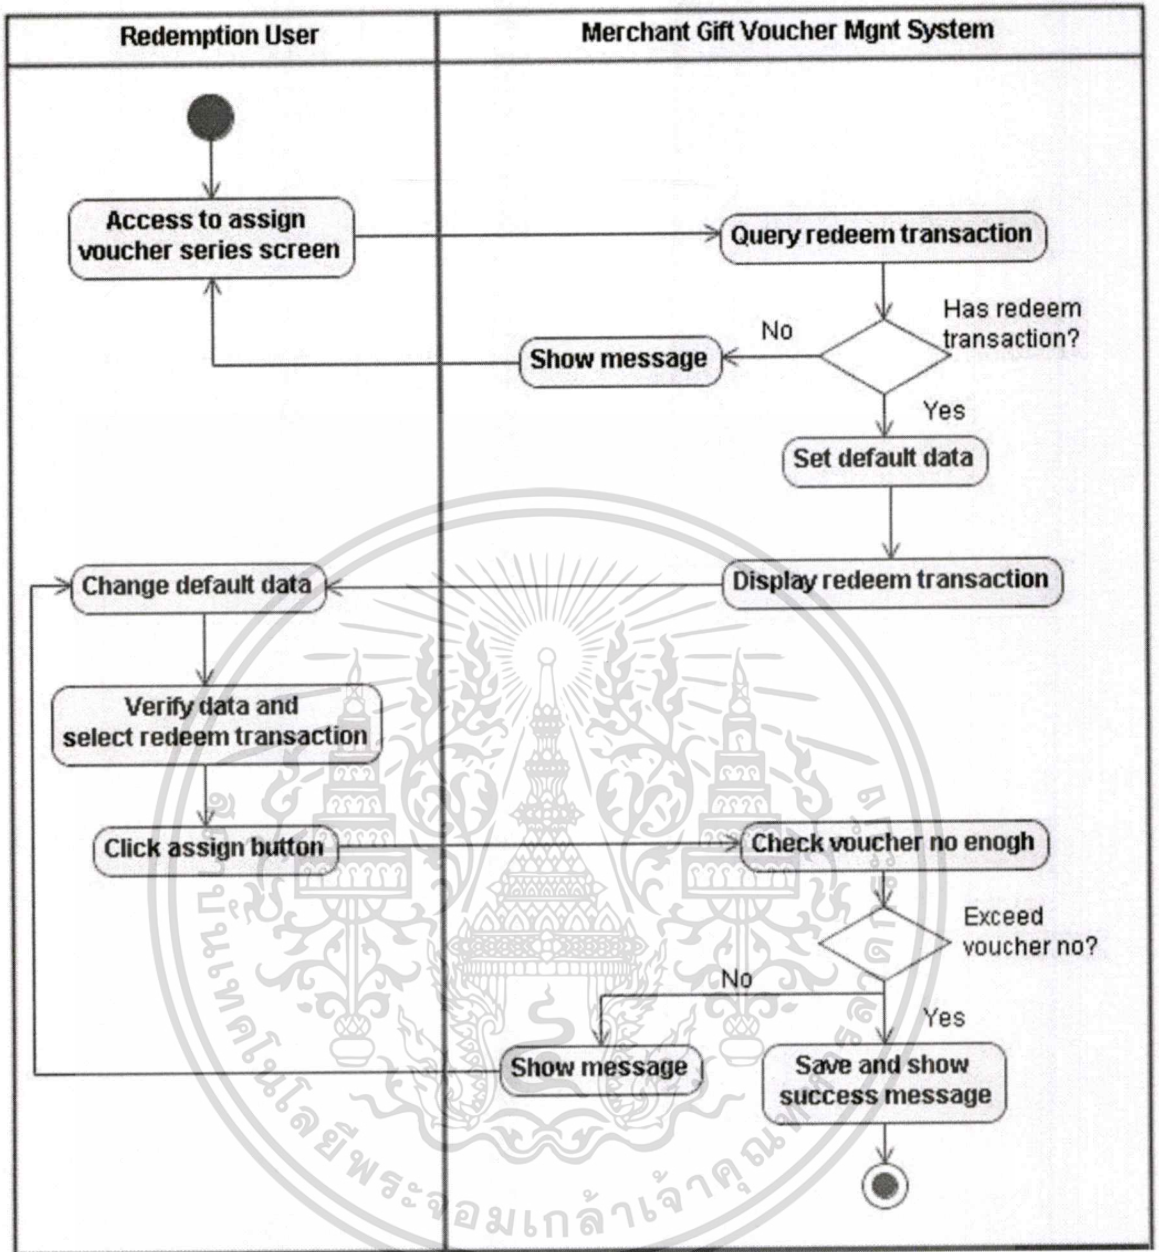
| Redemption User | Merchant Gift Voucher Mgnt System |
|---|---|

Access to assign voucher series screen

Query redeem transaction

Has redeem transaction?

No

Show message

Yes

Set default data

Change default data

Display redeem transaction

Verify data and select redeem transaction

Click assign button

Check voucher no enogh

Exceed voucher no?

No

Yes

Show message

Save and show success message

สถาบันเทคโนโลยีพระจอมเกล้าเจ้าคุณทหารลาดกระบัง